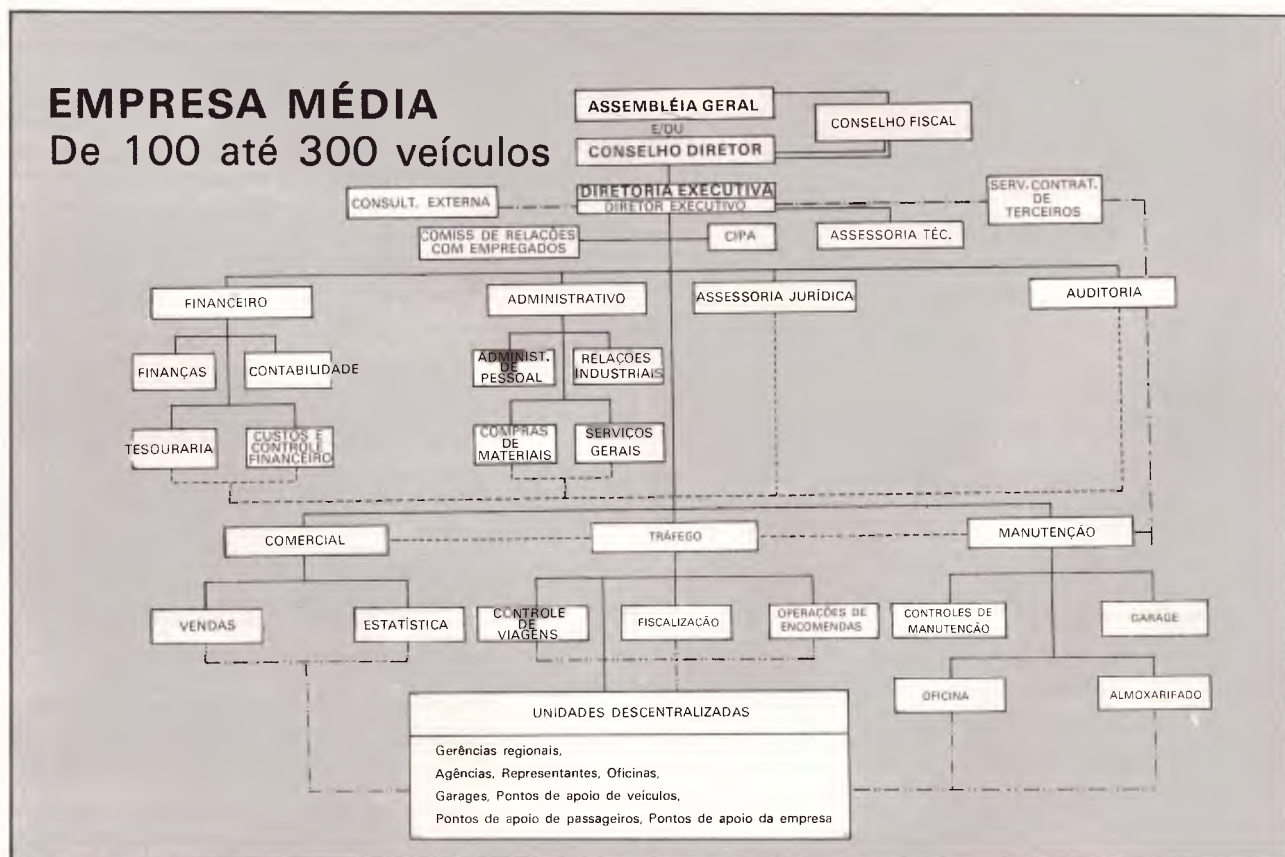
EMPRESA MÉDIA
De 100 até 300 veículos

ASSEMBLÉIA GERAL
E/OU
CONSELHO DIRETOR

CONSELHO FISCAL

DIRETORIA EXECUTIVA
DIRETOR EXECUTIVO

CONSULT. EXTERNA

SERV. CONTRAT. DE TERCEIROS

COMISS DE RELAÇÕES COM EMPREGADOS

CIPA

ASSESSORIA TÉC.

FINANCEIRO

ADMINISTRATIVO

ASSESSORIA JURÍDICA

AUDITORIA

FINANÇAS

CONTABILIDADE

ADMINIST. DE PESSOAL

RELAÇÕES INDUSTRIAIS

TESOURARIA

CUSTOS E CONTROLE FINANCEIRO

COMPRAS DE MATERIAIS

SERVIÇOS GERAIS

COMERCIAL

TRÁFEGO

MANUTENÇÃO

VENDAS

ESTATÍSTICA

CONTROLE DE VIAGENS

FISCALIZAÇÃO

OPERAÇÕES DE ENCOMENDAS

CONTROLES DE MANUTENÇÃO

GARAGE

OFICINA

ALMOXARIFADO

UNIDADES DESCENTRALIZADAS

Gerências regionais,
Agências, Representantes, Oficinas,
Garages, Pontos de apoio de veículos,
Pontos de apoio de passageiros, Pontos de apoio da empresa